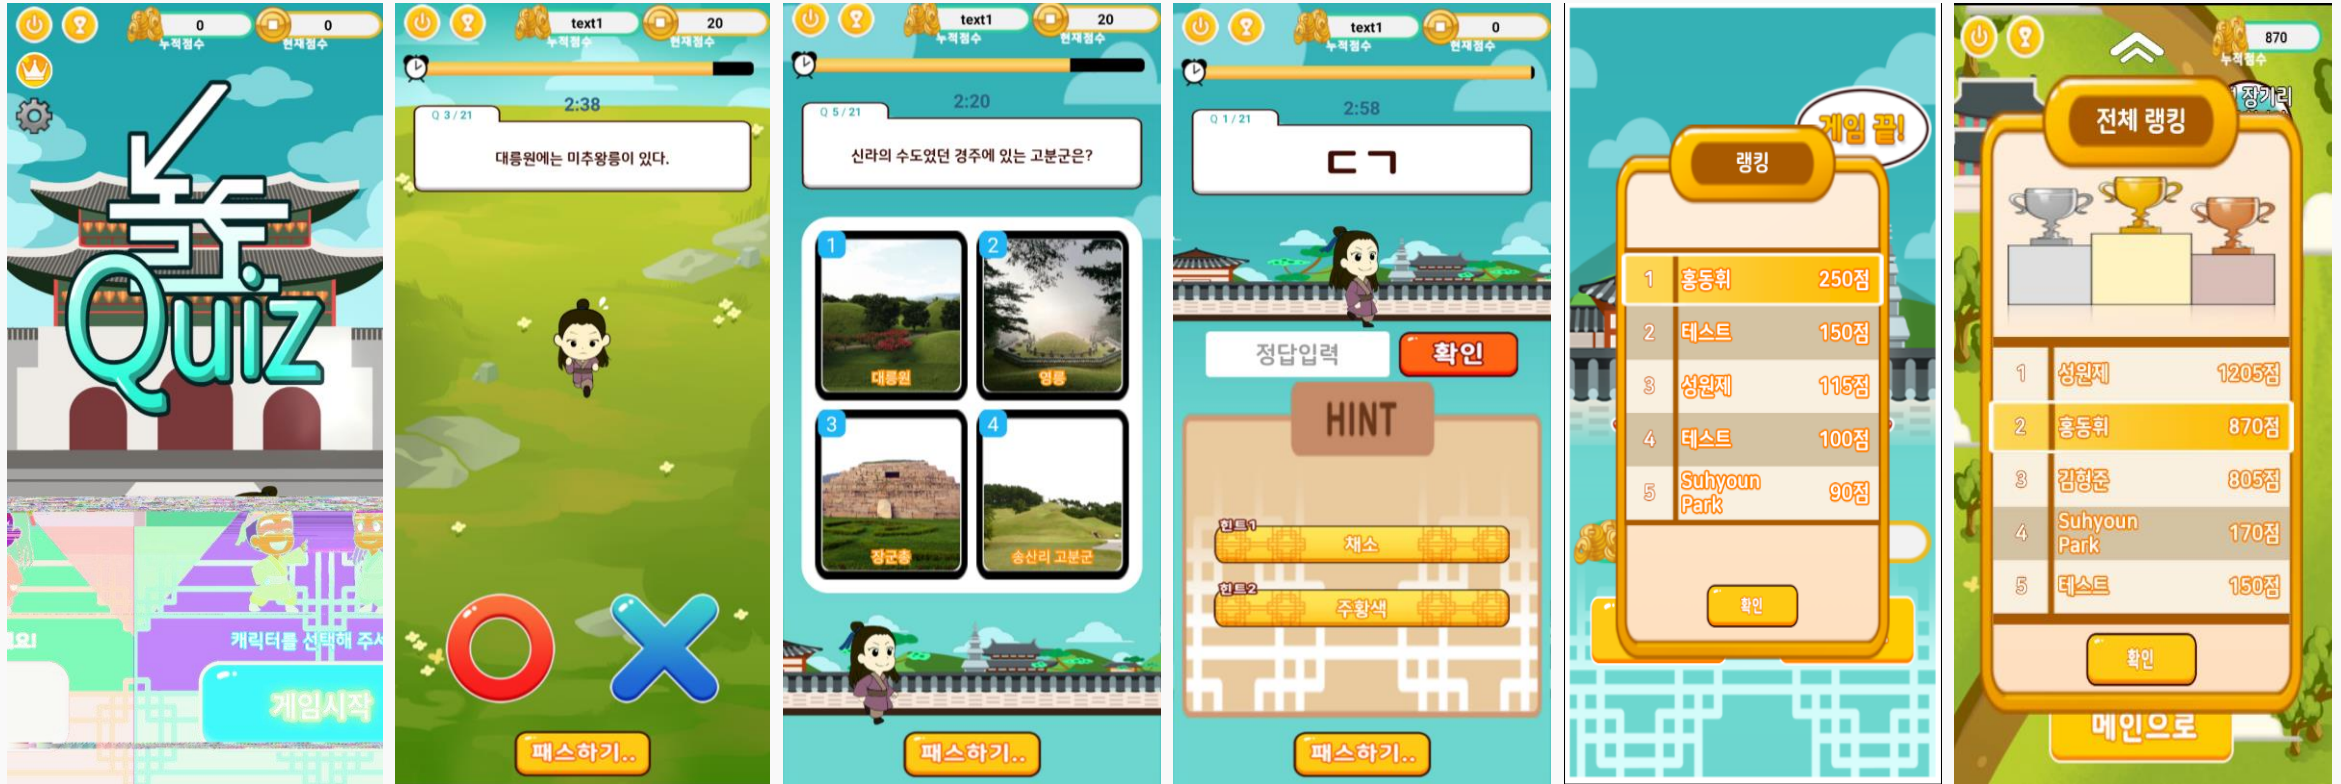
0
누적점수
0
현재점수
놀토
Quiz
캐릭터를 선택해 주세
게임시작

text1
누적점수
20
현재점수
2:38
Q 3 / 21
대릉원에는 미추왕릉이 있다.
패스하기..

text1
누적점수
20
현재점수
2:20
Q 5 / 21
신라의 수도였던 경주에 있는 고분군은?
1
대릉원
2
영릉
3
장군총
4
송산리 고분군
패스하기..

text1
누적점수
0
현재점수
2:58
Q 1 / 21
ㄷㄱ
정답입력
확인
HINT
힌트1
채소
힌트2
주황색
패스하기..

게임 끝!
랭킹
| 1 | 홍동휘 | 250점 |
|---|---|---|
| 2 | 테스트 | 150점 |
| 3 | 성원제 | 115점 |
| 4 | 테스트 | 100점 |
| 5 | Suhyoun Park | 90점 |
확인

870
누적점수
장기리
전체 랭킹
| 1 | 성원제 | 1205점 |
|---|---|---|
| 2 | 홍동휘 | 870점 |
| 3 | 김형준 | 805점 |
| 4 | Suhyoun Park | 170점 |
| 5 | 테스트 | 150점 |
확인
메인으로